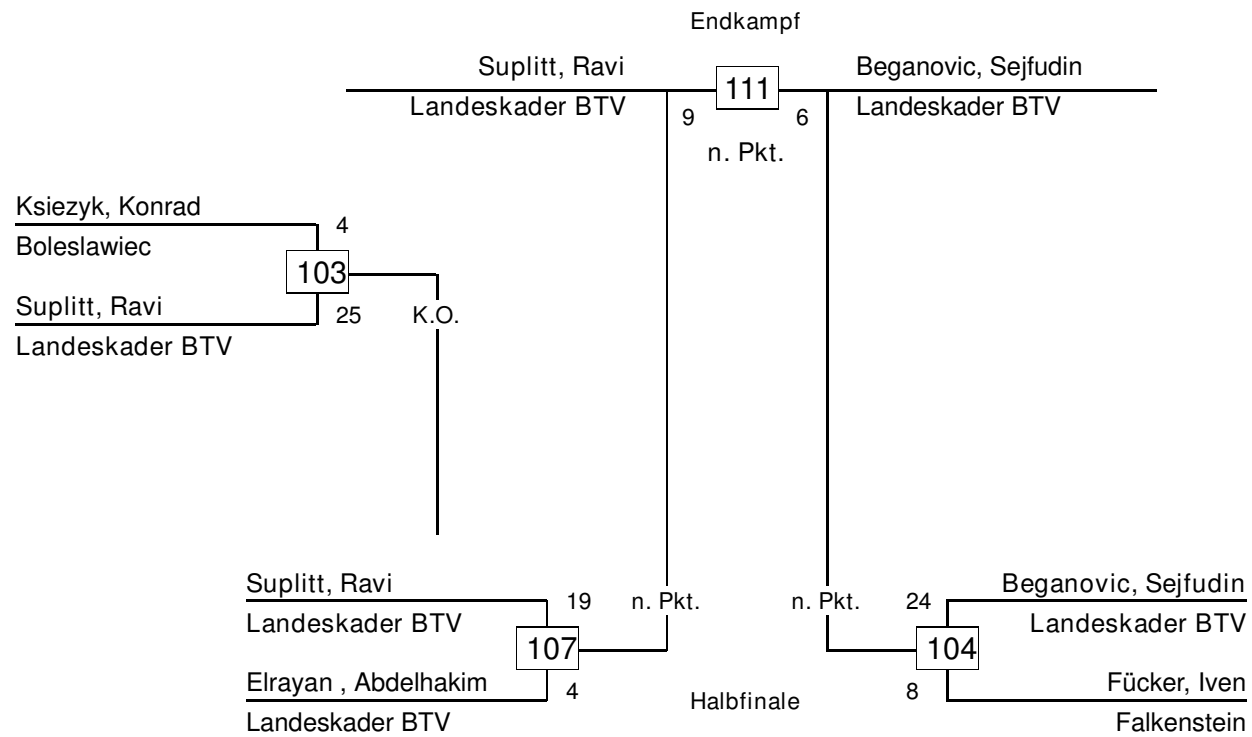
Endkampf

Suplitt, Ravi
Landeskader BTV
9
111
6
Beganovic, Sejfudin
Landeskader BTV
n. Pkt.

Ksiezyk, Konrad
Boleslawiec
4
103
Suplitt, Ravi
Landeskader BTV
25
K.O.

Suplitt, Ravi
Landeskader BTV
19
107
Elrayan , Abdelhakim
Landeskader BTV
4
n. Pkt.

Halbfinale

n. Pkt.
24
Beganovic, Sejfudin
Landeskader BTV
104
8
Fücker, Iven
Falkenstein